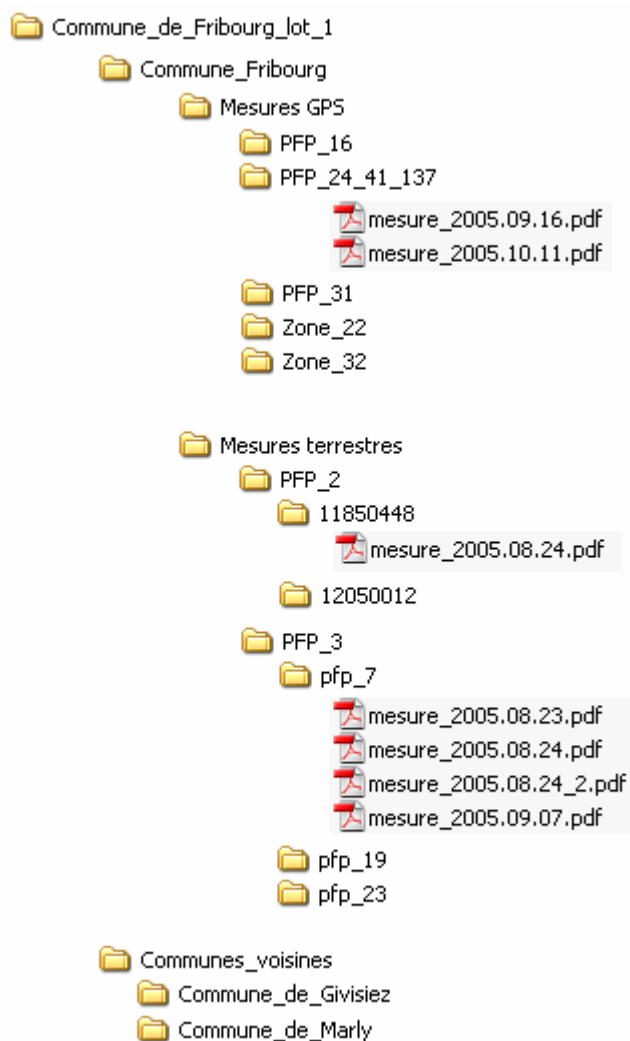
Commune_de_Fribourg_lot_1

Commune_Fribourg

Mesures GPS

PFP_16

PFP_24_41_137

mesure_2005.09.16.pdf

mesure_2005.10.11.pdf

PFP_31

Zone_22

Zone_32

Mesures terrestres

PFP_2

11850448

mesure_2005.08.24.pdf

12050012

PFP_3

pfp_7

mesure_2005.08.23.pdf

mesure_2005.08.24.pdf

mesure_2005.08.24_2.pdf

mesure_2005.09.07.pdf

pfp_19

pfp_23

Communes_voisines

Commune_de_Givisiez

Commune_de_Marly